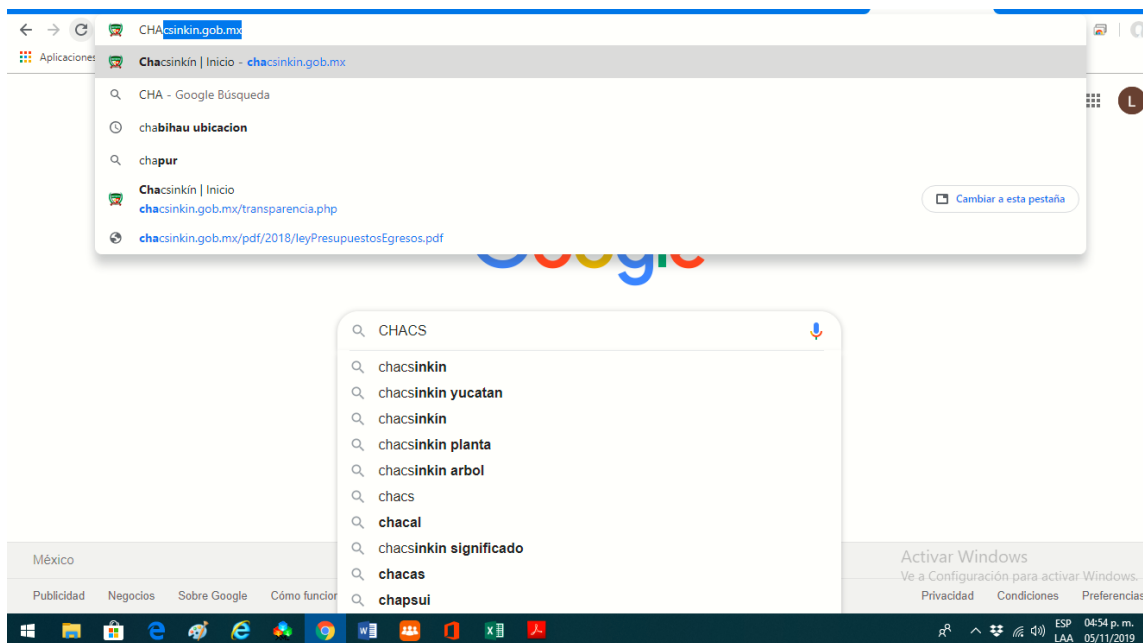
CHAcsinkin.gob.mx

Aplicaciones

Chacsinkín | Inicio - chacsinkin.gob.mx

CHA - Google Búsqueda

chabihau ubicacion

chapur

Chacsinkín | Inicio
chacsinkin.gob.mx/transparencia.php

Cambiar a esta pestaña

chacsinkin.gob.mx/pdf/2018/leyPresupuestosEgresos.pdf

L

CHACS

chacsinkin
chacsinkin yucatan
chacsinkín
chacsinkin planta
chacsinkin arbol
chacs
chacal
chacsinkin significado
chacas
chapsui

México

Publicidad Negocios Sobre Google Cómo funcior

Activar Windows
Ve a Configuración para activar Windows.

Privacidad Condiciones Preferencias

ESP LAA 04:54 p. m. 05/11/2019